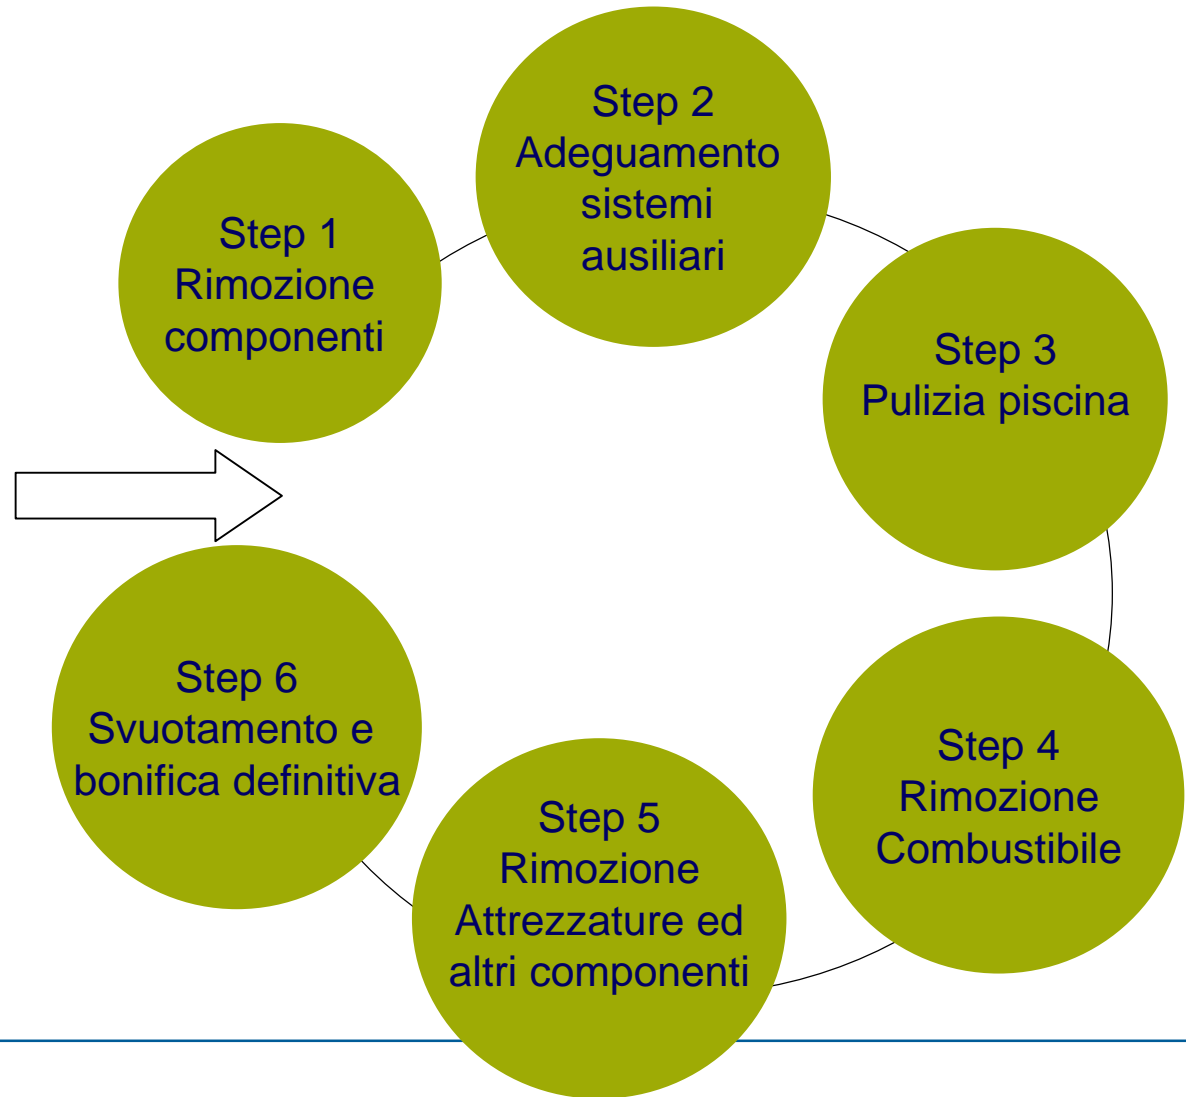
Step 1
Rimozione componenti

Step 2
Adeguamento sistemi ausiliari

Step 3
Pulizia piscina

Step 4
Rimozione Combustibile

Step 5
Rimozione Attrezzature ed altri componenti

Step 6
Svuotamento e bonifica definitiva